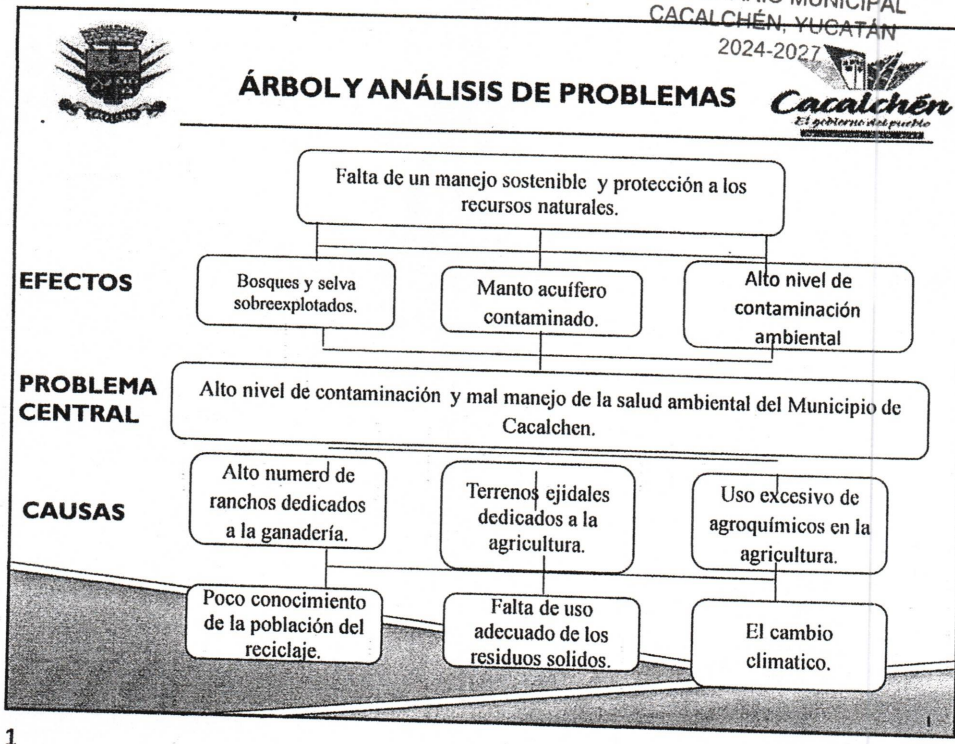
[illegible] MUNICIPAL
CACALCHÉN, YUCATÁN
2024-2027

ÁRBOL Y ANÁLISIS DE PROBLEMAS

Cacalchén
El gobierno del pueblo

Falta de un manejo sostenible y protección a los recursos naturales.

EFECTOS

Bosques y selva sobreexplotados.

Manto acuífero contaminado.

Alto nivel de contaminación ambiental

PROBLEMA CENTRAL

Alto nivel de contaminación y mal manejo de la salud ambiental del Municipio de Cacalchen.

CAUSAS

Alto numero de ranchos dedicados a la ganadería.

Terrenos ejidales dedicados a la agricultura.

Uso excesivo de agroquímicos en la agricultura.

Poco conocimiento de la población del reciclaje.

Falta de uso adecuado de los residuos solidos.

El cambio climatico.

1

1